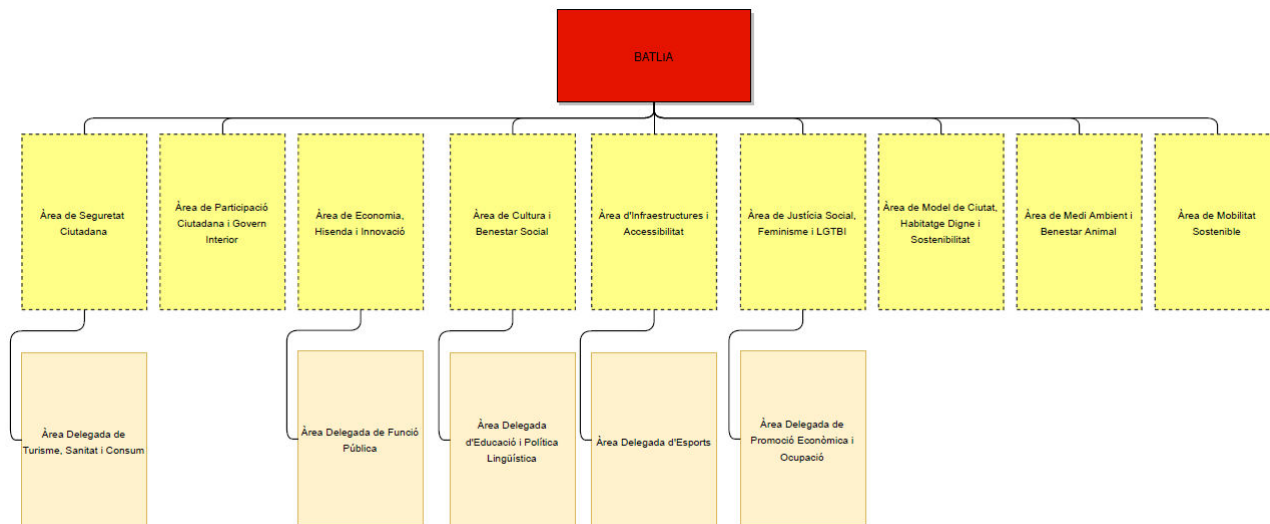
BATLIA

Àrea de Seguretat Ciutadana

Àrea de Participació Ciutadana i Govern Interior

Àrea de Economia, Hisenda i Innovació

Àrea de Cultura i Benestar Social

Àrea d'Infraestructures i Accessibilitat

Àrea de Justícia Social, Feminisme i LGTBI

Àrea de Model de Ciutat, Habitatge Digne i Sostenibilitat

Àrea de Medi Ambient i Benestar Animal

Àrea de Mobilitat Sostenible

Àrea Delegada de Turisme, Sanitat i Consum

Àrea Delegada de Funció Pública

Àrea Delegada d'Educació i Política Lingüística

Àrea Delegada d'Esports

Àrea Delegada de Promoció Econòmica i Ocupació